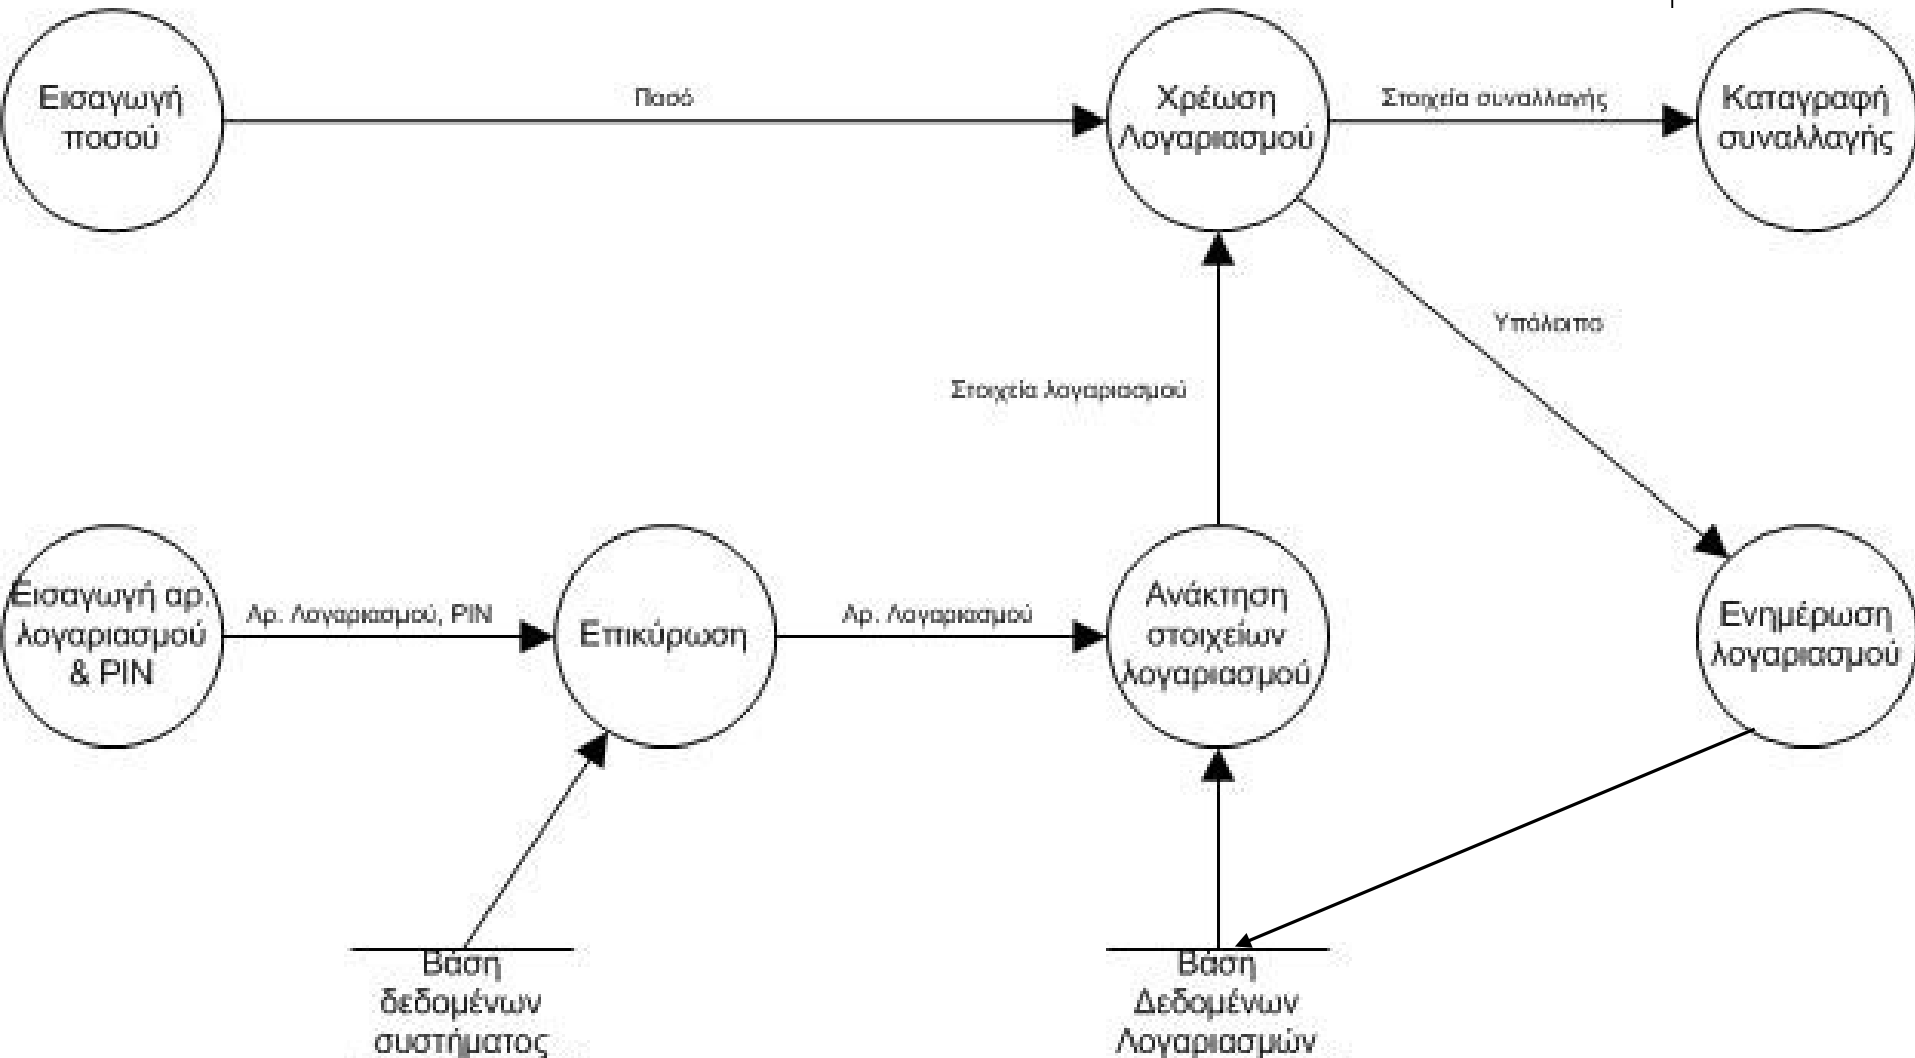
Εισαγωγή ποσού

Ποσό

Χρέωση Λογαριασμού

Στοιχεία συναλλαγής

Καταγραφή συναλλαγής

Υπόλοιπο

Στοιχεία λογαριασμού

Εισαγωγή αρ. λογαριασμού & PIN

Αρ. Λογαριασμού, PIN

Επικύρωση

Αρ. Λογαριασμού

Ανάκτηση στοιχείων λογαριασμού

Ενημέρωση λογαριασμού

Βάση δεδομένων συστήματος

Βάση Δεδομένων Λογαριασμών